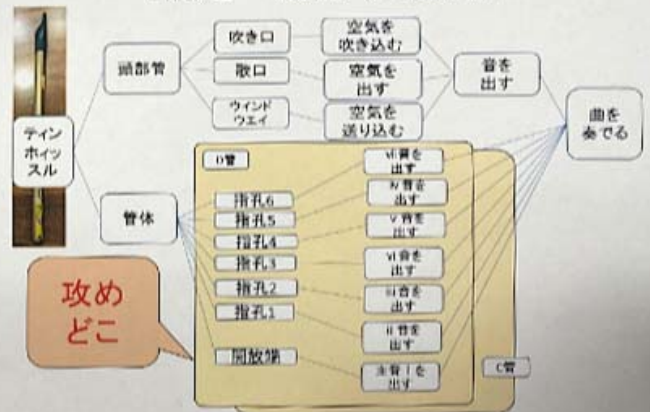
頭部管

吹き口

空気を吹き込む

歌口

空気を出す

ウインドウエイ

空気を送り込む

音を出す

曲を奏でる

ティンホイッスル

D管

管体

指孔6

指孔5

指孔4

指孔3

指孔2

指孔1

開放端

vii音を出す

iv音を出す

v音を出す

vi音を出す

iii音を出す

ii音を出す

主音 I を出す

C管

攻めどこ